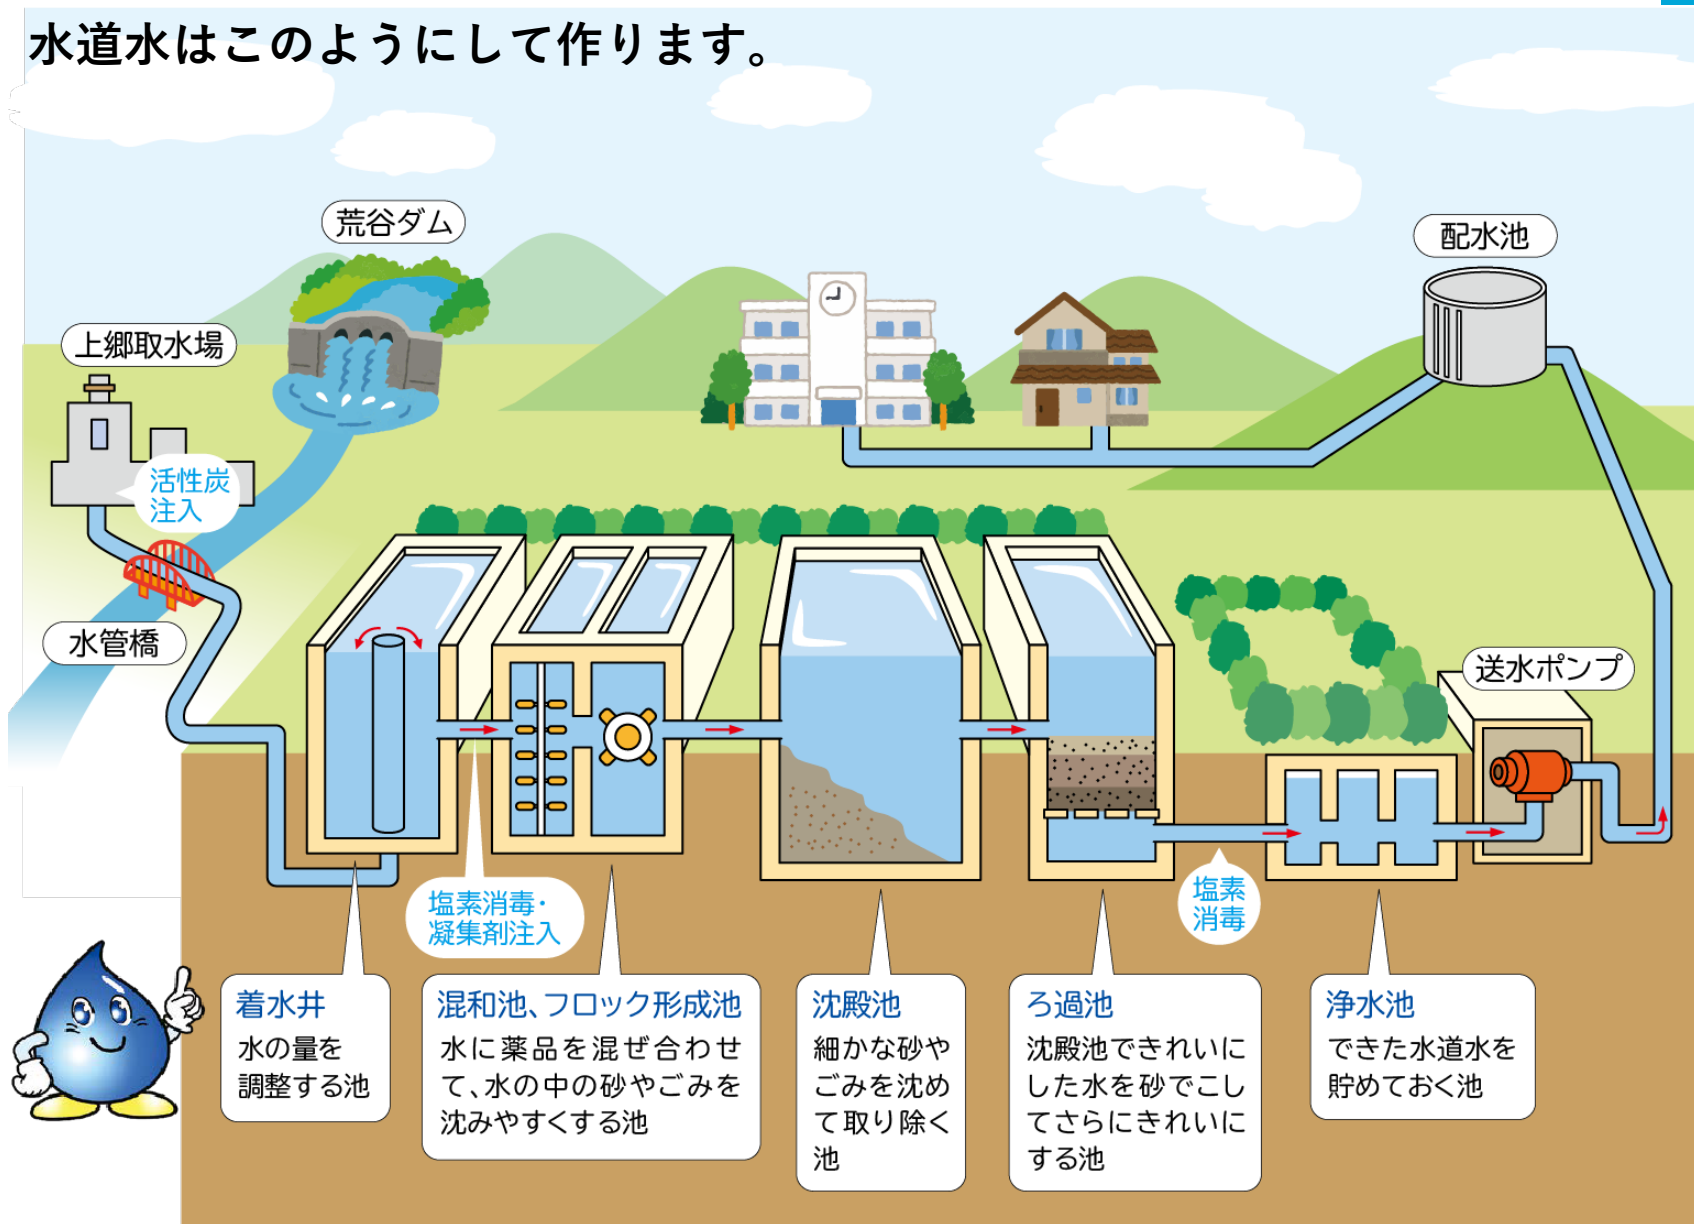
水道水はこのようにして作ります。

荒谷ダム

上郷取水場

配水池

活性炭注入

水管橋

送水ポンプ

塩素消毒・凝集剤注入

塩素消毒

着水井
水の量を調整する池

混和池、フロック形成池
水に薬品を混ぜ合わせて、水の中の砂やごみを沈みやすくする池

沈殿池
細かな砂やごみを沈めて取り除く池

ろ過池
沈殿池できれいにした水を砂でこしてさらにきれいにする池

浄水池
できた水道水を貯めておく池